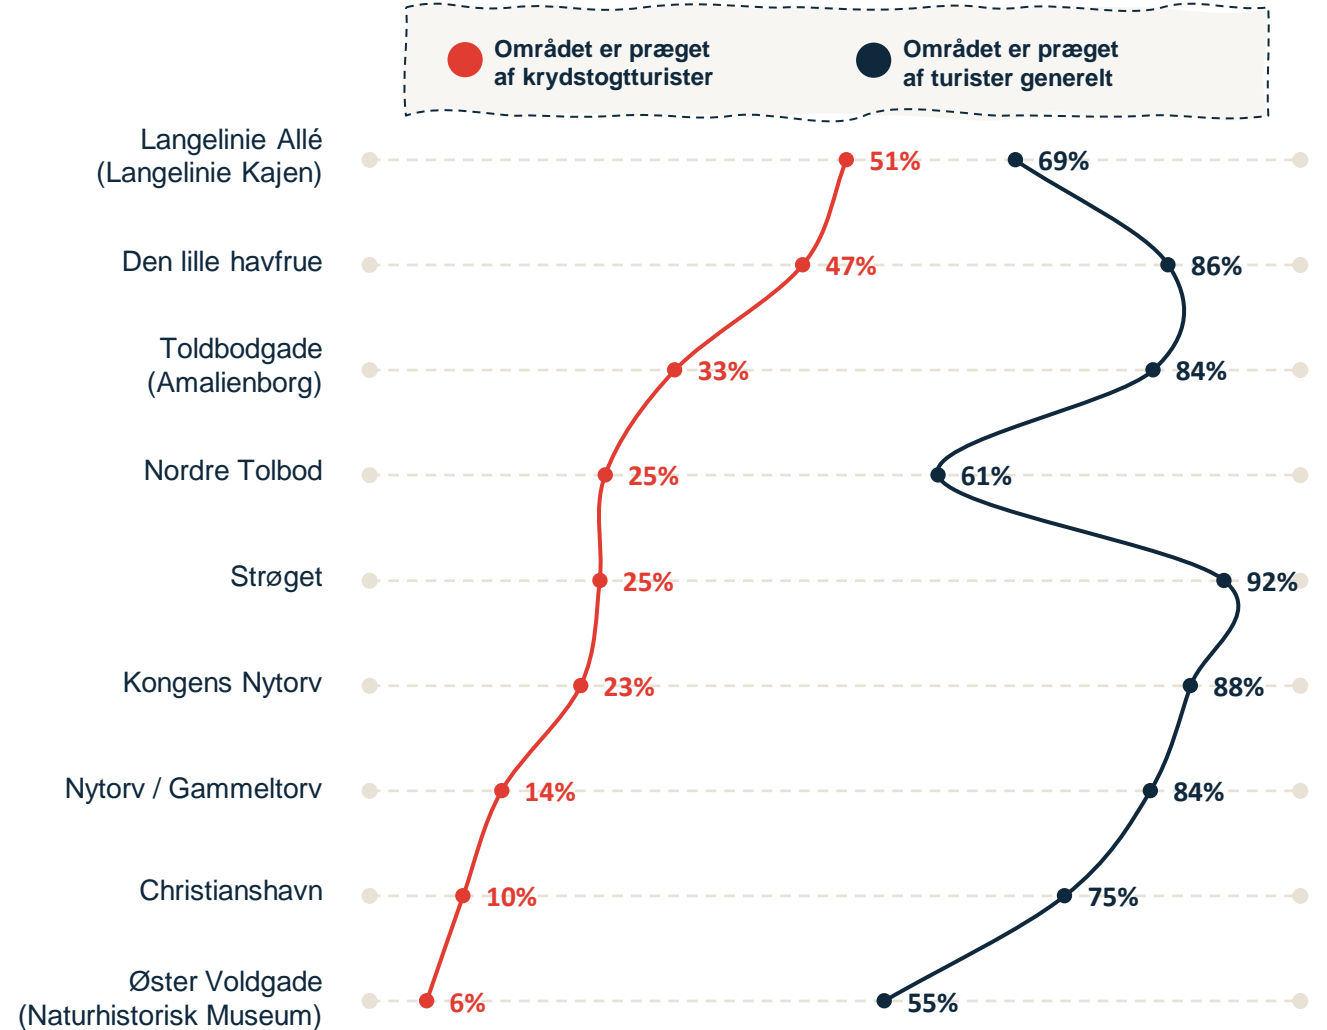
Området er præget af krydstogtturister

Området er præget af turister generelt

Langelinie Allé (Langelinie Kajen)
51%
69%

Den lille havfrue
47%
86%

Toldbodgade (Amalienborg)
33%
84%

Nordre Tolbod
25%
61%

Strøget
25%
92%

Kongens Nytorv
23%
88%

Nytorv / Gammeltorv
14%
84%

Christianshavn
10%
75%

Øster Voldgade (Naturhistorisk Museum)
6%
55%